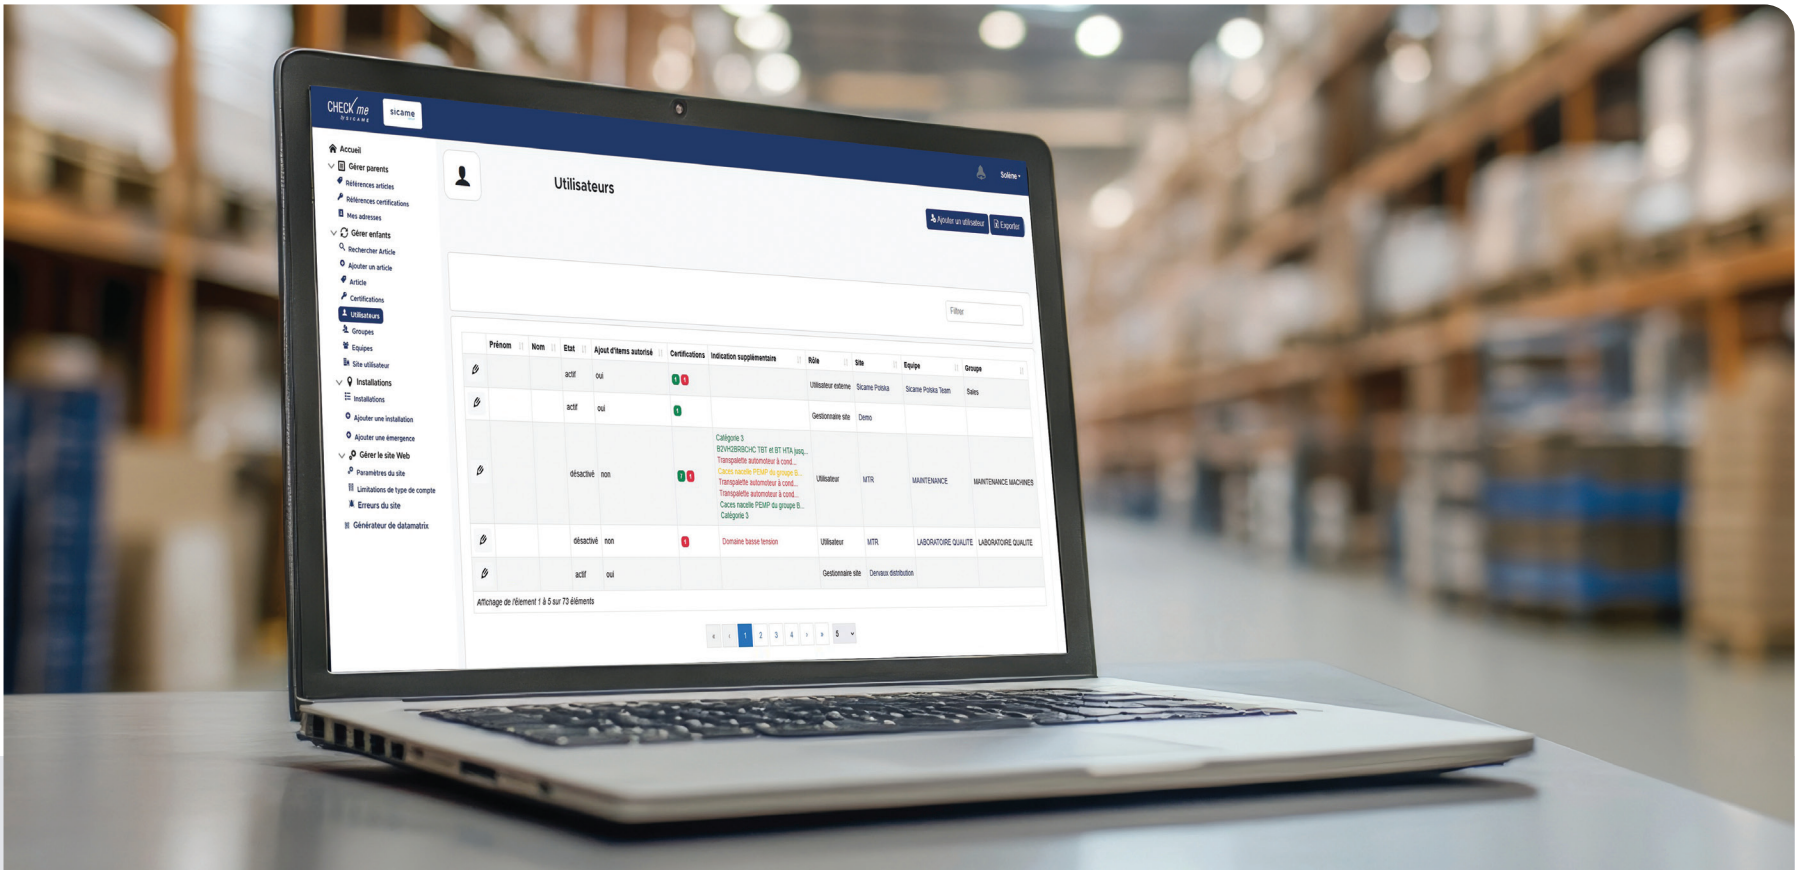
CHECK me
by SICAME
sicame

Accueil
Gérer parents
Références articles
Références certifications
Mes adresses
Gérer enfants
Rechercher Article
Ajouter un article
Article
Certifications
Utilisateurs
Groupes
Equipes
Site utilisateur
Installations
Installations
Ajouter une installation
Ajouter une émergence
Gérer le site Web
Paramètres du site
Limitations de type de compte
Erreurs du site
Générateur de datamatrix

Utilisateurs

Solène

Ajouter un utilisateur
Exporter

Filtrer

| | Prénom | Nom | Etat | Ajout d'items autorisé | Certifications | Indication supplémentaire | Rôle | Site | Equipe | Groupe |
|---|---|---|---|---|---|---|---|---|---|---|
| | | | actif | oui | | | Utilisateur externe | Sicame Polska | Sicame Polska Team | Sales |
| | | | actif | oui | | | Gestionnaire site | Demo | | |
| | | | désactivé | non | | Catégorie 3 B2VH2BRBCHC TBT et BT HTA (essai... Transpalette automoteur à cond... Caces nacelle PEMP du groupe B... Transpalette automoteur à cond... Transpalette automoteur à cond... Caces nacelle PEMP du groupe B... Catégorie 3 | Utilisateur | MTR | MAINTENANCE | MAINTENANCE MACHINES |
| | | | désactivé | non | | Domaine basse tension | Utilisateur | MTR | LABORATOIRE QUALITE | LABORATOIRE QUALITE |
| | | | actif | oui | | | Gestionnaire site | Dervaux distribution | | |

Affichage de l'élément 1 à 5 sur 73 éléments

« ‹ 1 2 3 4 › » 5